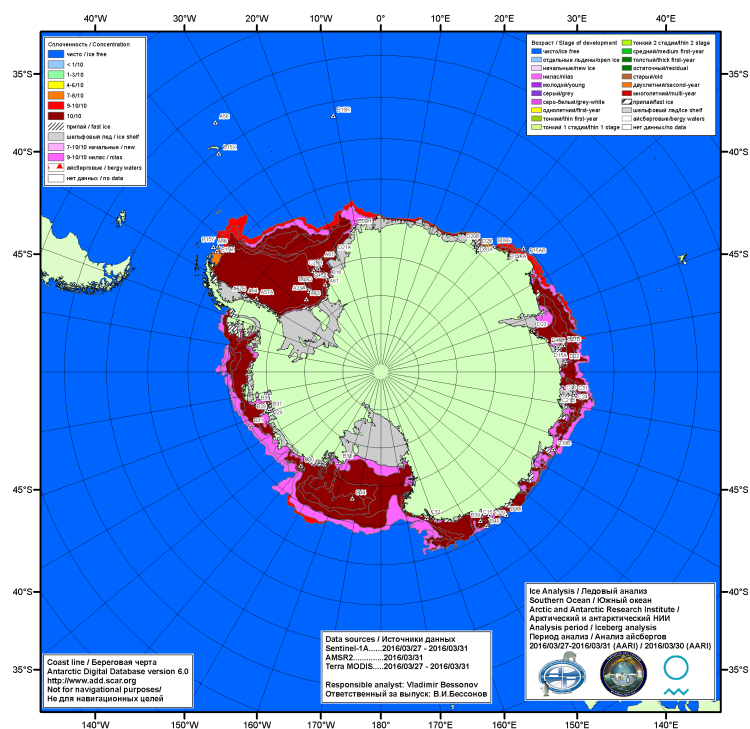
40°W 30°W 20°W 10°W 0° 10°E 20°E 30°E 40°E

35°S 40°S 45°S 45°S 40°S 35°S
35°S 40°S 45°S 45°S 40°S 35°S

Сплоченность / Concentration
чисто / ice free
< 1/10
1-3/10
4-6/10
7-8/10
9-10/10
10/10
припай / fast ice
шельфовый лед / ice shelf
7-10/10 начальные / new
9-10/10 нилас / nilas
айсберговые / bergy waters
нет данных / no data

Возраст / Stage of development
чисто/ice free
отдельные льдины/open ice
начальные/new ice
нилас/nilas
молодой/young
серый/grey
серо-белый/grey-white
однолетний/first-year
тонкий/thin first-year
тонкий 1 стадии/thin 1 stage
тонкий 2 стадии/thin 2 stage
средний/medium first-year
толстый/thick first-year
остаточный/residual
старый/old
двухлетний/second-year
многолетний/multi-year
припай/fast ice
шельфовый лед/ice shelf
айсберговые/bergy waters
нет данных/no data

Ice Analysis / Ледовый анализ
Southern Ocean / Южный океан
Arctic and Antarctic Research Institute /
Арктический и антарктический НИИ
Analysis period / Iceberg analysis
Период анализ / Анализ айсбергов
2016/03/27-2016/03/31 (AARI) / 2016/03/30 (AARI)

Data sources / Источники данных
Sentinel-1A......2016/03/27 - 2016/03/31
AMSR2..............2016/03/31
Terra MODIS......2016/03/27 - 2016/03/31

Responsible analyst: Vladimir Bessonov
Ответственный за выпуск: В.И.Бессонов

Coast line / Береговая черта
Antarctic Digital Database version 6.0
http://www.add.scar.org
Not for navigational purposes/
Не для навигационных целей

140°W 150°W 160°W 170°W 180° 170°E 160°E 150°E 140°E